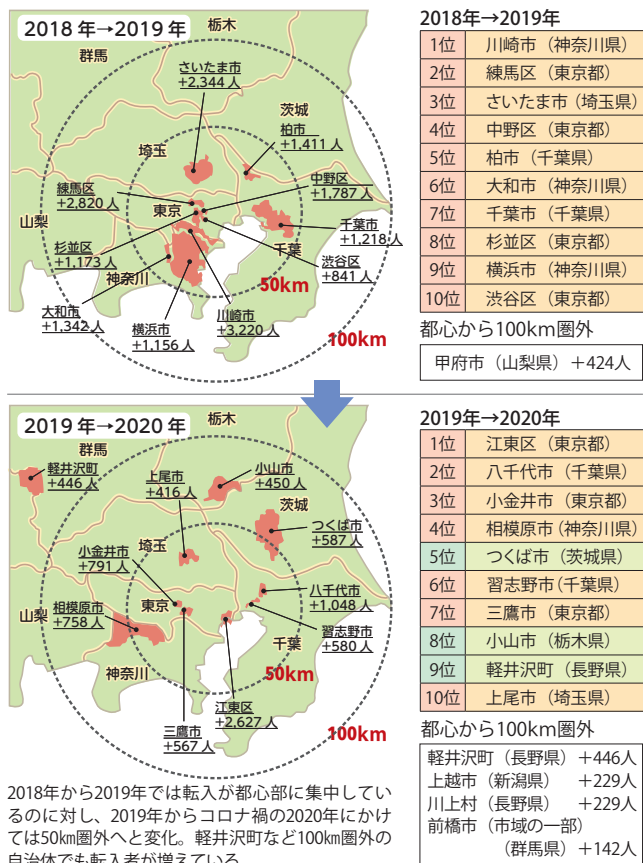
2018年→2019年

栃木
群馬
さいたま市
+2,344人
茨城
柏市
+1,411人
埼玉
中野区
+1,787人
練馬区
+2,820人
東京
山梨
千葉市
+1,218人
杉並区
+1,173人
千葉
神奈川
渋谷区
+841人
50km
大和市
+1,342人
横浜市
+1,156人
川崎市
+3,220人
100km

2018年→2019年

| | |
|---|---|
| 1位 | 川崎市（神奈川県） |
| 2位 | 練馬区（東京都） |
| 3位 | さいたま市（埼玉県） |
| 4位 | 中野区（東京都） |
| 5位 | 柏市（千葉県） |
| 6位 | 大和市（神奈川県） |
| 7位 | 千葉市（千葉県） |
| 8位 | 杉並区（東京都） |
| 9位 | 横浜市（神奈川県） |
| 10位 | 渋谷区（東京都） |

都心から100km圏外

甲府市（山梨県）＋424人

2019年→2020年

栃木
群馬
軽井沢町
+446人
上尾市
+416人
小山市
+450人
茨城
つくば市
+587人
埼玉
小金井市
+791人
東京
八千代市
+1,048人
山梨
相模原市
+758人
習志野市
+580人
千葉
50km
神奈川
江東区
+2,627人
三鷹市
+567人
100km

2019年→2020年

| | |
|---|---|
| 1位 | 江東区（東京都） |
| 2位 | 八千代市（千葉県） |
| 3位 | 小金井市（東京都） |
| 4位 | 相模原市（神奈川県） |
| 5位 | つくば市（茨城県） |
| 6位 | 習志野市（千葉県） |
| 7位 | 三鷹市（東京都） |
| 8位 | 小山市（栃木県） |
| 9位 | 軽井沢町（長野県） |
| 10位 | 上尾市（埼玉県） |

都心から100km圏外

軽井沢町（長野県）＋446人
上越市（新潟県）＋229人
川上村（長野県）＋229人
前橋市（市域の一部）
（群馬県）＋142人

2018年から2019年では転入が都心部に集中しているのに対し、2019年からコロナ禍の2020年にかけては50km圏外へと変化。軽井沢町など100km圏外の自治体でも転入者が増えている。